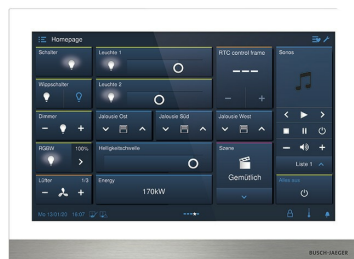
Homepage

Schalter

Leuchte 1

RTC control frame

---

Sonos

Wippschalter

Leuchte 2

Dimmer

Jalousie Ost

Jalousie Süd

Jalousie West

Liste 1

RGBW 100%

Helligkeitsschwelle

Szene

Gemütlich

Lüfter 1/3

Energy

170kW

Mo 12.01.20 16:07

BUSCH-JAEGER